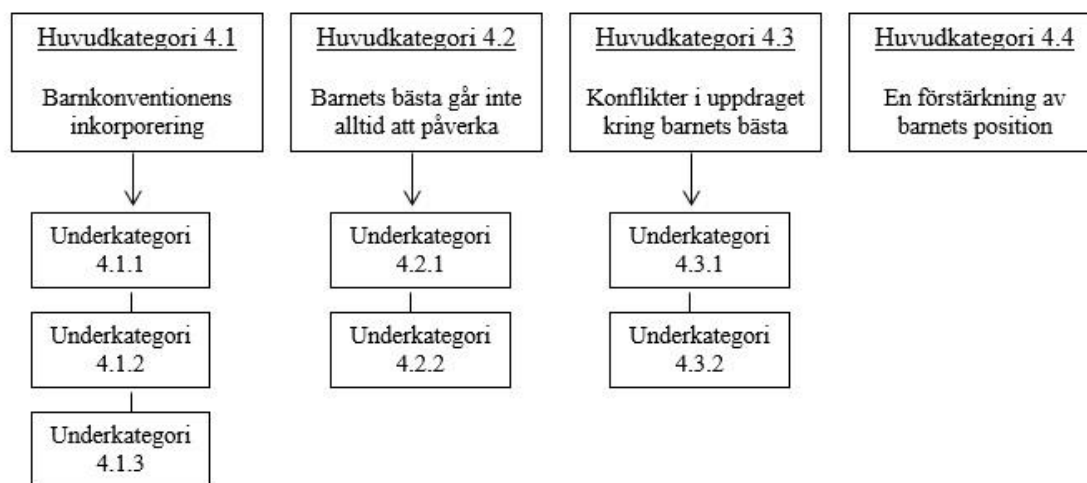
Huvudkategori 4.1

Barnkonventionens inkorporering

Underkategori 4.1.1

Underkategori 4.1.2

Underkategori 4.1.3

Huvudkategori 4.2

Barnets bästa går inte alltid att påverka

Underkategori 4.2.1

Underkategori 4.2.2

Huvudkategori 4.3

Konflikter i uppdraget kring barnets bästa

Underkategori 4.3.1

Underkategori 4.3.2

Huvudkategori 4.4

En förstärkning av barnets position